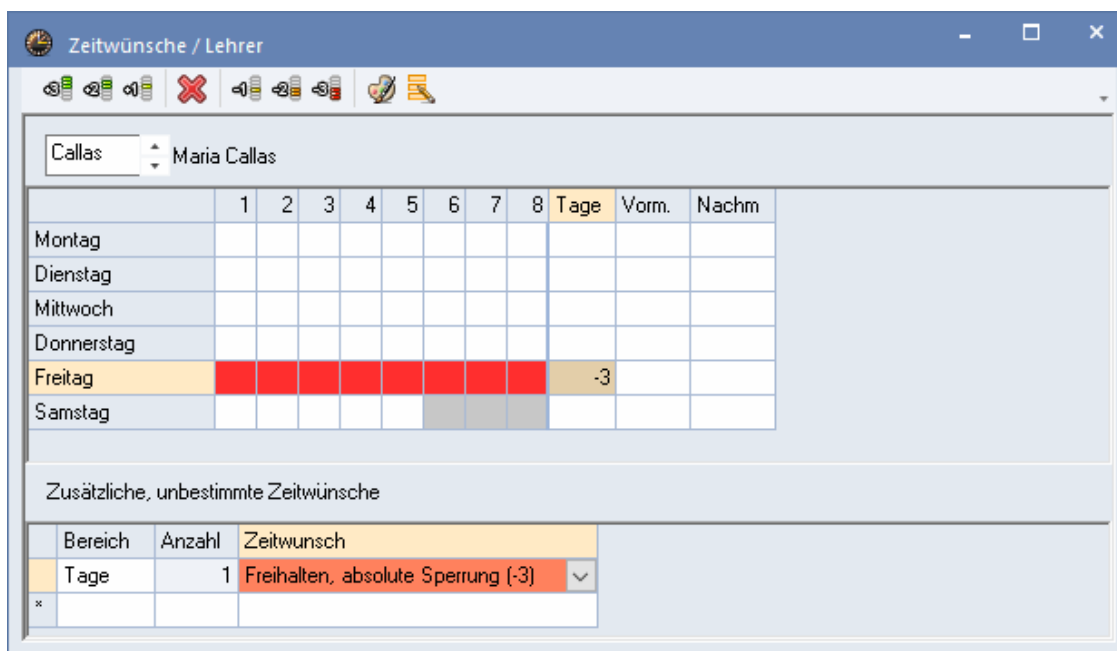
Zeitwünsche / Lehrer

Callas Maria Callas

| | 1 | 2 | 3 | 4 | 5 | 6 | 7 | 8 | Tage | Vorm. | Nachm |
|---|---|---|---|---|---|---|---|---|---|---|---|
| Montag | | | | | | | | | | | |
| Dienstag | | | | | | | | | | | |
| Mittwoch | | | | | | | | | | | |
| Donnerstag | | | | | | | | | | | |
| Freitag | | | | | | | | | -3 | | |
| Samstag | | | | | | | | | | | |

Zusätzliche, unbestimmte Zeitwünsche

| | Bereich | Anzahl | Zeitwunsch |
|---|---|---|---|
| | Tage | 1 | Freihalten, absolute Sperrung (-3) |
| * | | | |